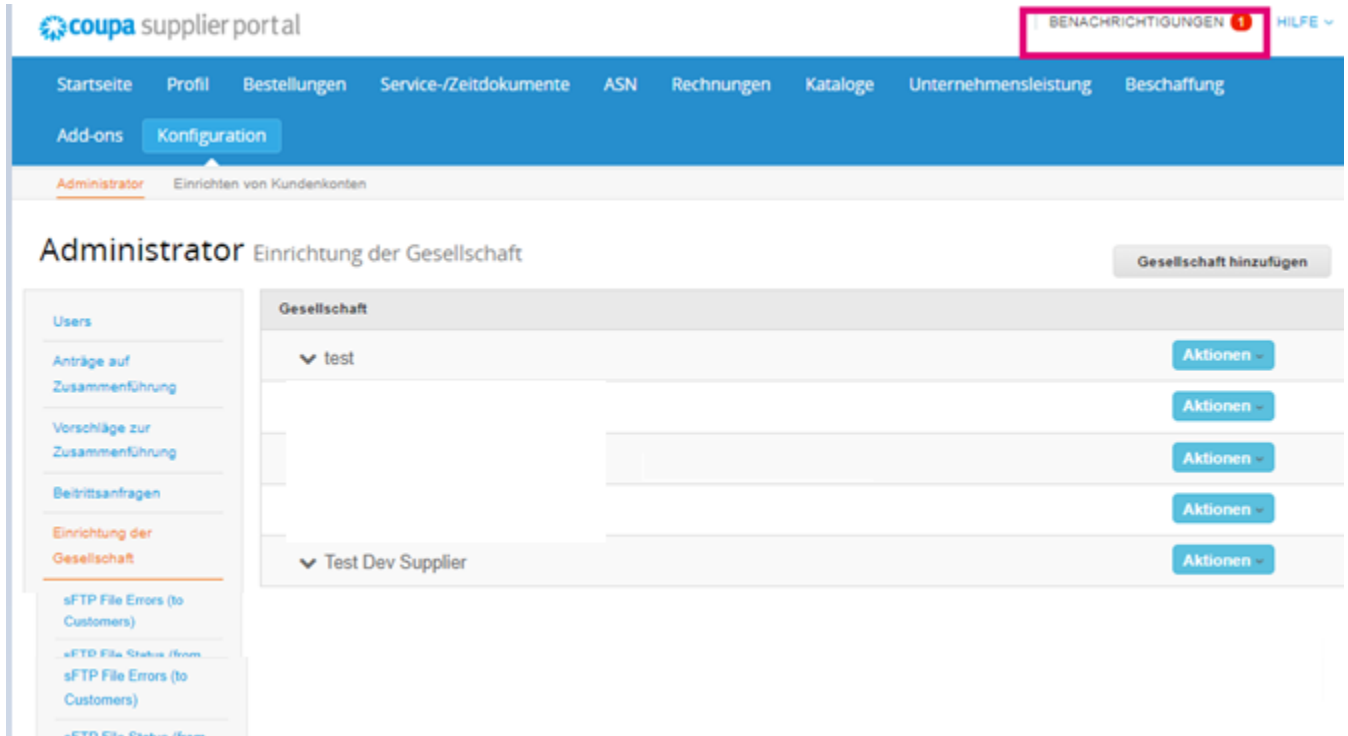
coupa supplier portal

BENACHRICHTIGUNGEN 1 HILFE

Startseite Profil Bestellungen Service-/Zeitdokumente ASN Rechnungen Kataloge Unternehmensleistung Beschaffung

Add-ons Konfiguration

Administrator Einrichten von Kundenkonten

Administrator Einrichtung der Gesellschaft

Gesellschaft hinzufügen

Users

Anträge auf Zusammenführung

Vorschläge zur Zusammenführung

Beitrittsanfragen

Einrichtung der Gesellschaft

sFTP File Errors (to Customers)

sFTP File Status (from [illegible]

sFTP File Errors (to Customers)

sFTP File Status (from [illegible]

| Gesellschaft | |
|---|---|
| test | Aktionen |
| | Aktionen |
| | Aktionen |
| | Aktionen |
| Test Dev Supplier | Aktionen |